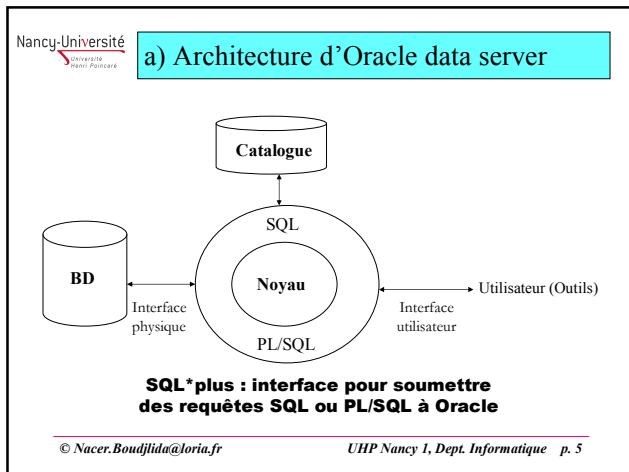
Nancy-Université
Université Henri Poincaré

a) Architecture d'Oracle data server

Catalogue

SQL

BD

Noyau

Utilisateur (Outils)

Interface physique

Interface utilisateur

PL/SQL

SQL*plus : interface pour soumettre des requêtes SQL ou PL/SQL à Oracle

© Nacer.Boudjlida@loria.fr

UHP Nancy 1, Dept. Informatique p. 5